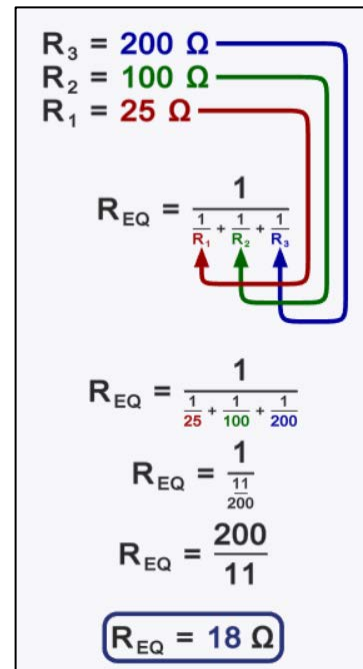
$R_3 = 200\ \Omega$
$R_2 = 100\ \Omega$
$R_1 = 25\ \Omega$

$R_{EQ} = \frac{1}{\frac{1}{R_1} + \frac{1}{R_2} + \frac{1}{R_3}}$

$R_{EQ} = \frac{1}{\frac{1}{25} + \frac{1}{100} + \frac{1}{200}}$

$R_{EQ} = \frac{1}{\frac{11}{200}}$

$R_{EQ} = \frac{200}{11}$

$R_{EQ} = 18\ \Omega$